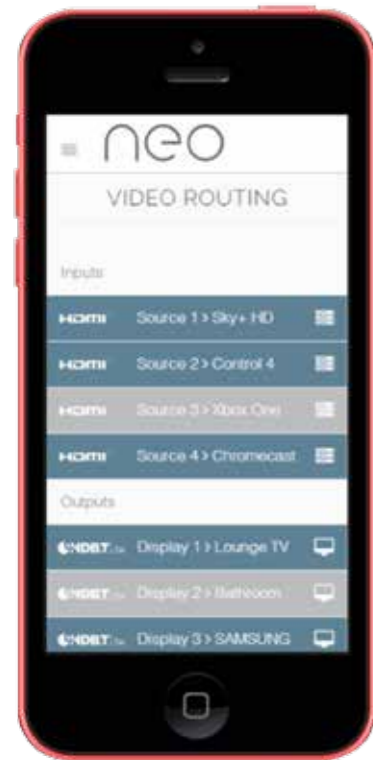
neo

VIDEO ROUTING

Inputs

HDMI Source 1 > Sky+ HD

HDMI Source 2 > Control 4

HDMI Source 3 > Xbox One

HDMI Source 4 > Chromecast

Outputs

HDBaseT Display 1 > Lounge TV

HDBaseT Display 2 > Bathroom

HDBaseT Display 3 > SAMSUNG